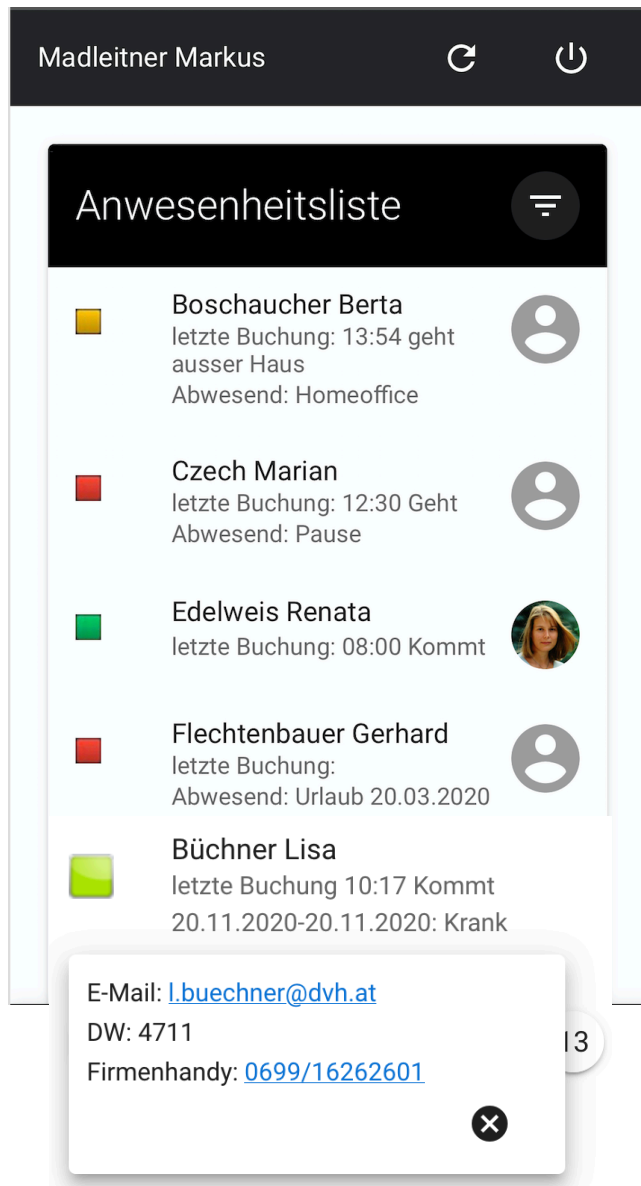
Madleitner Markus

Anwesenheitsliste

Boschaucher Berta
letzte Buchung: 13:54 geht ausser Haus
Abwesend: Homeoffice

Czech Marian
letzte Buchung: 12:30 Geht
Abwesend: Pause

Edelweis Renata
letzte Buchung: 08:00 Kommt

Flechtenbauer Gerhard
letzte Buchung:
Abwesend: Urlaub 20.03.2020

Büchner Lisa
letzte Buchung 10:17 Kommt
20.11.2020-20.11.2020: Krank

E-Mail: l.buechner@dvh.at
DW: 4711
Firmenhandy: 0699/16262601

13